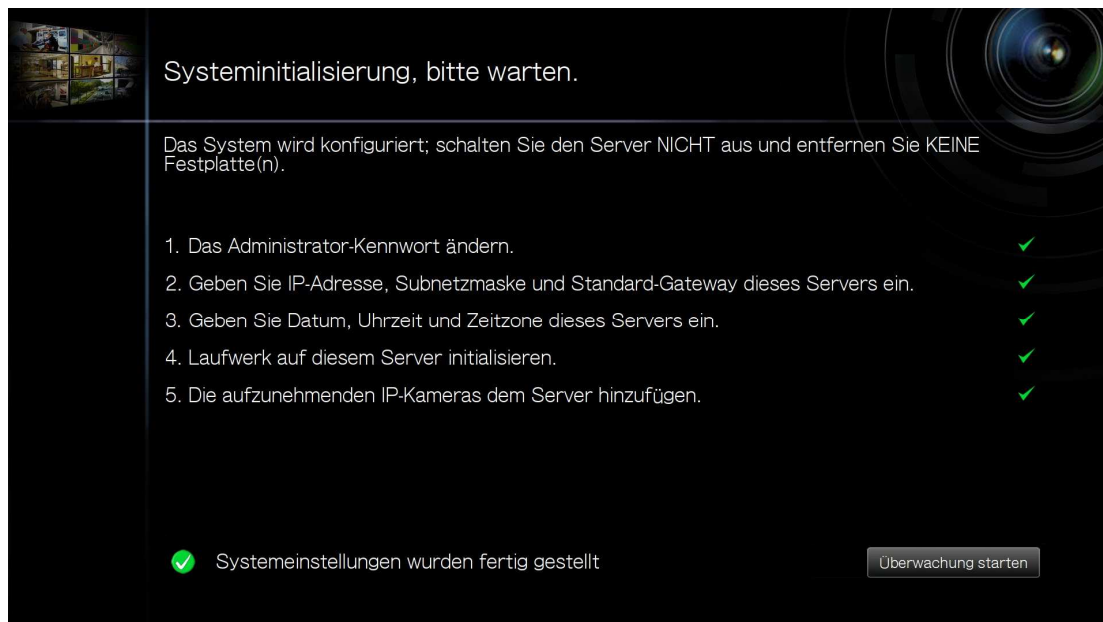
Systeminitialisierung, bitte warten.

Das System wird konfiguriert; schalten Sie den Server NICHT aus und entfernen Sie KEINE Festplatte(n).

1. Das Administrator-Kennwort ändern. ✔

2. Geben Sie IP-Adresse, Subnetzmaske und Standard-Gateway dieses Servers ein. ✔

3. Geben Sie Datum, Uhrzeit und Zeitzone dieses Servers ein. ✔

4. Laufwerk auf diesem Server initialisieren. ✔

5. Die aufzunehmenden IP-Kameras dem Server hinzufügen. ✔

Systemeinstellungen wurden fertig gestellt

Überwachung starten